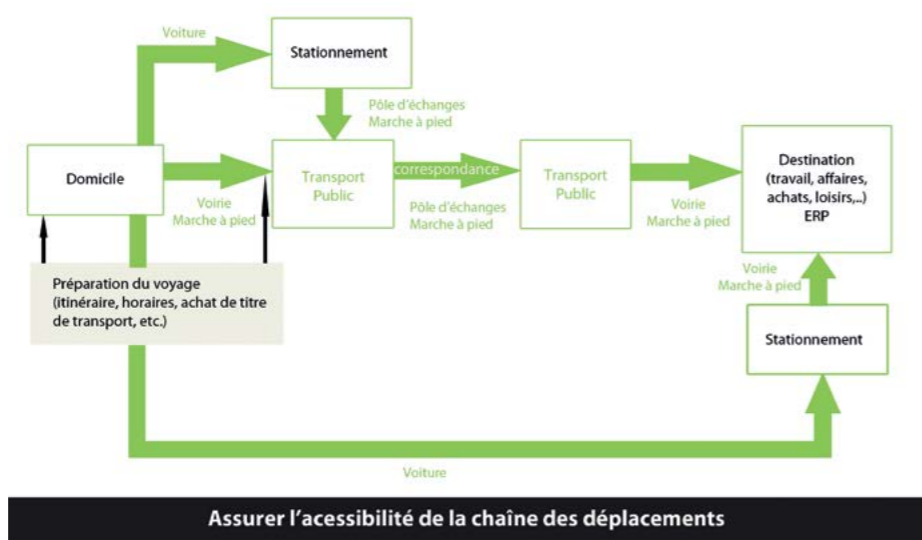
Voiture

Stationnement

Pôle d'échanges
Marche à pied

Domicile

Voirie
Marche à pied

Transport Public

correspondance

Pôle d'échanges
Marche à pied

Transport Public

Voirie
Marche à pied

Destination (travail, affaires, achats, loisirs,..) ERP

Voirie
Marche à pied

Préparation du voyage (itinéraire, horaires, achat de titre de transport, etc.)

Stationnement

Voiture

Assurer l'acessibilité de la chaîne des déplacements